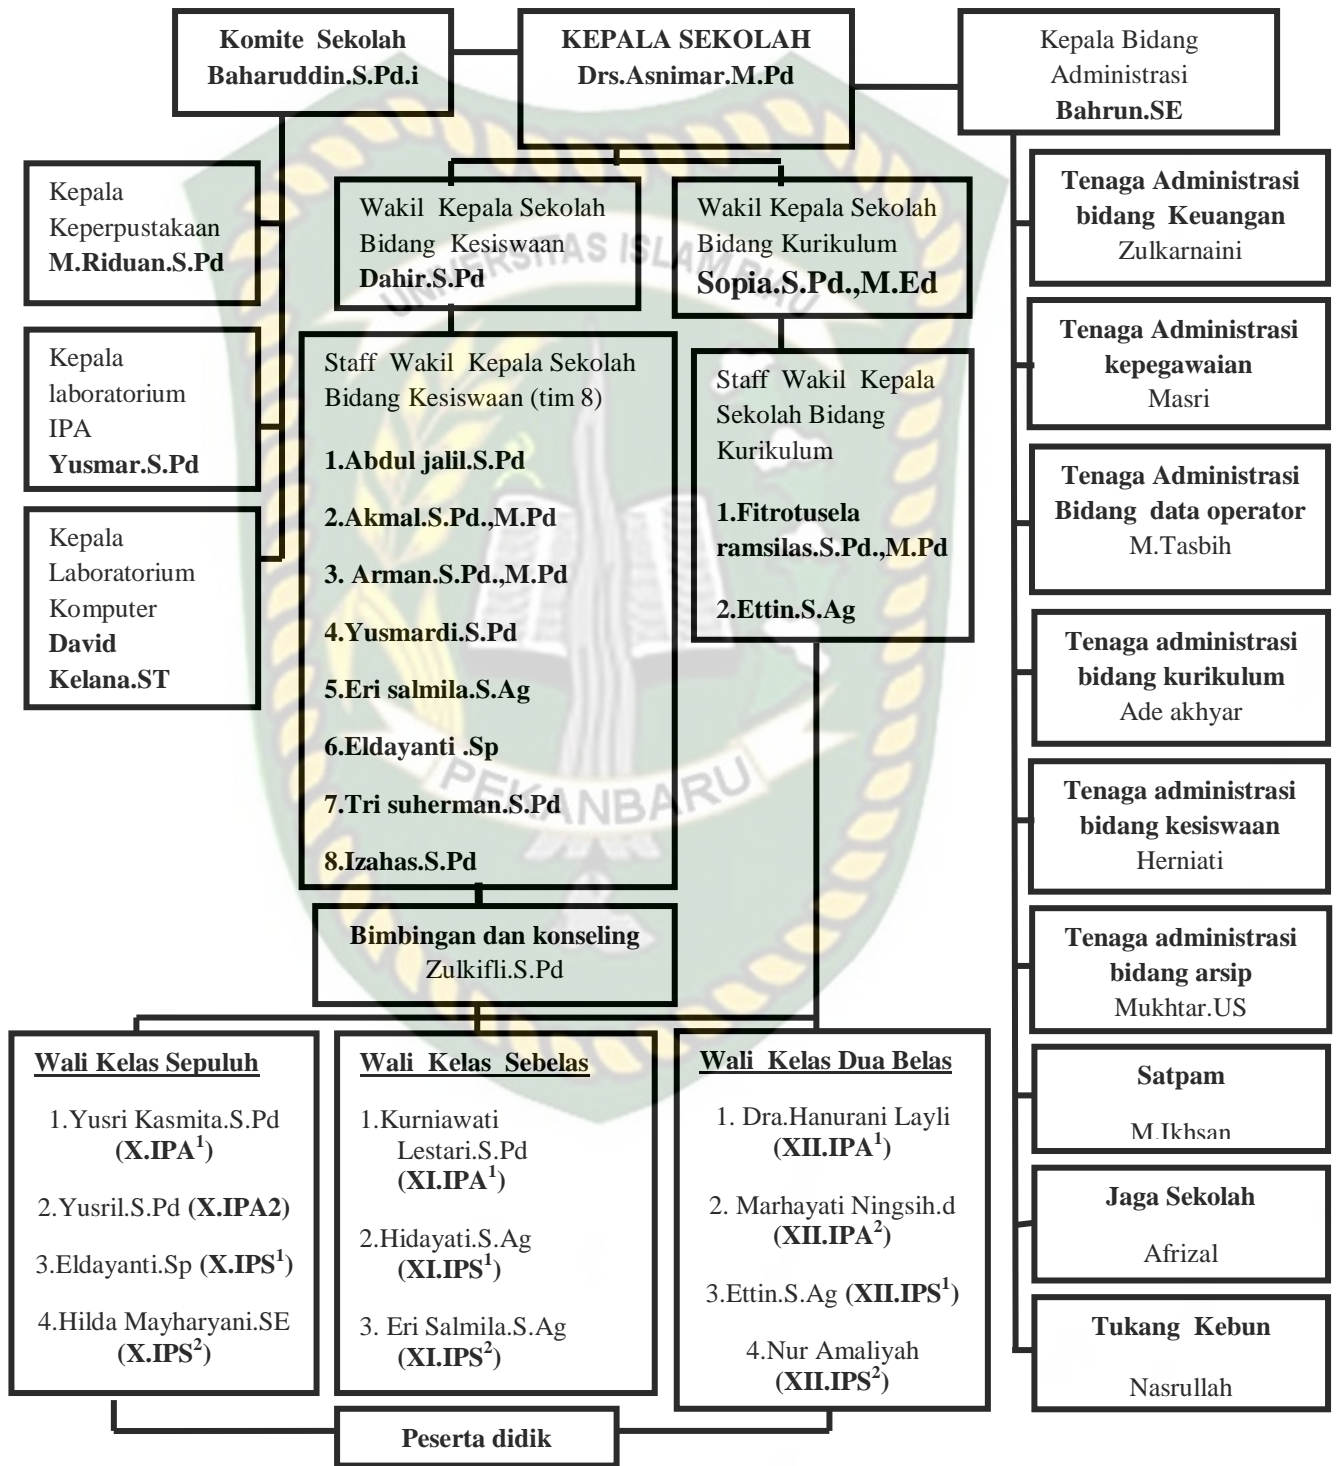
Komite Sekolah
Baharuddin.S.Pd.i

KEPALA SEKOLAH
Drs.Asnimar.M.Pd

Kepala Bidang Administrasi
Bahrun.SE

Kepala Keperpustakaan
M.Riduan.S.Pd

Wakil Kepala Sekolah Bidang Kesiswaan
Dahir.S.Pd

Wakil Kepala Sekolah Bidang Kurikulum
Sopia.S.Pd.,M.Ed

Tenaga Administrasi bidang Keuangan
Zulkarnaini

Kepala laboratorium IPA
Yusmar.S.Pd

Staff Wakil Kepala Sekolah Bidang Kesiswaan (tim 8)

1.Abdul jalil.S.Pd

2.Akmal.S.Pd.,M.Pd

3. Arman.S.Pd.,M.Pd

4.Yusmardi.S.Pd

5.Eri salmila.S.Ag

6.Eldayanti .Sp

7.Tri suherman.S.Pd

8.Izahas.S.Pd

Staff Wakil Kepala Sekolah Bidang Kurikulum

1.Fitrotusela ramsilas.S.Pd.,M.Pd

2.Ettin.S.Ag

Tenaga Administrasi kepegawaian
Masri

Tenaga Administrasi Bidang data operator
M.Tasbih

Kepala Laboratorium Komputer
David Kelana.ST

Tenaga administrasi bidang kurikulum
Ade akhyar

Tenaga administrasi bidang kesiswaan
Herniati

Bimbingan dan konseling
Zulkifli.S.Pd

Tenaga administrasi bidang arsip
Mukhtar.US

Wali Kelas Sepuluh

1.Yusri Kasmita.S.Pd (X.IPA$^1$)

2.Yusril.S.Pd (X.IPA2)

3.Eldayanti.Sp (X.IPS$^1$)

4.Hilda Mayharyani.SE (X.IPS$^2$)

Wali Kelas Sebelas

1.Kurniawati Lestari.S.Pd (XI.IPA$^1$)

2.Hidayati.S.Ag (XI.IPS$^1$)

3. Eri Salmila.S.Ag (XI.IPS$^2$)

Wali Kelas Dua Belas

1. Dra.Hanurani Layli (XII.IPA$^1$)

2. Marhayati Ningsih.d (XII.IPA$^2$)

3.Ettin.S.Ag (XII.IPS$^1$)

4.Nur Amaliyah (XII.IPS$^2$)

Satpam
M.Ikhsan

Jaga Sekolah
Afrizal

Tukang Kebun
Nasrullah

Peserta didik